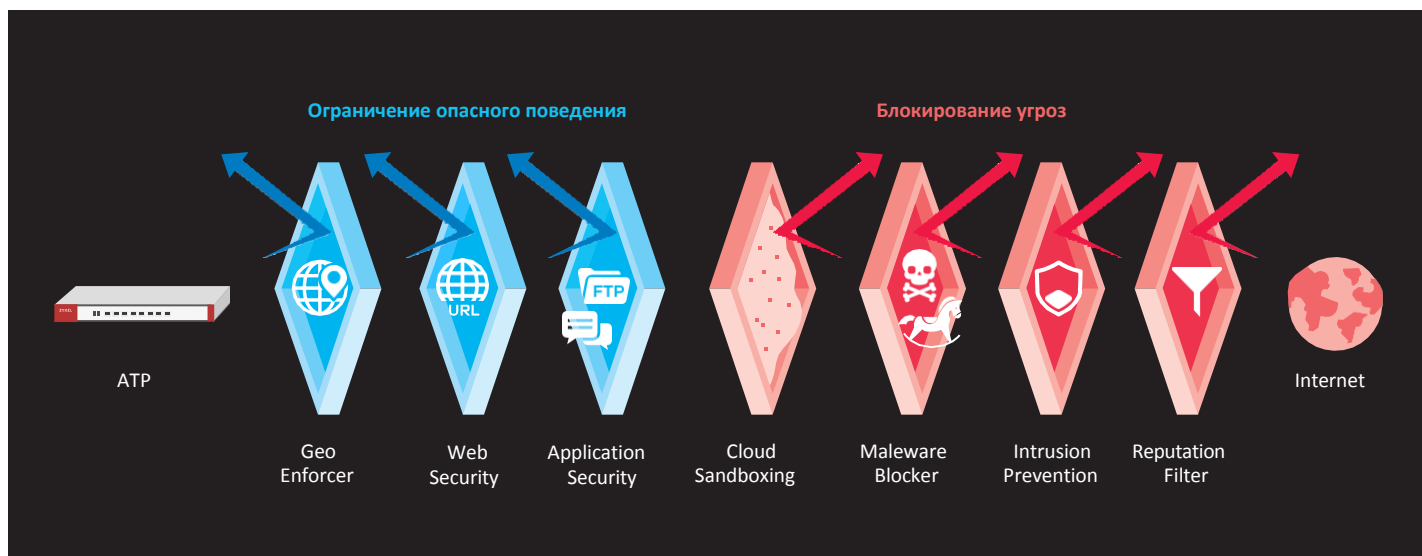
Ограничение опасного поведения

Блокирование угроз

ZYXEL

ATP

URL

FTP

Geo Enforcer

Web Security

Application Security

Cloud Sandboxing

Maleware Blocker

Intrusion Prevention

Reputation Filter

Internet